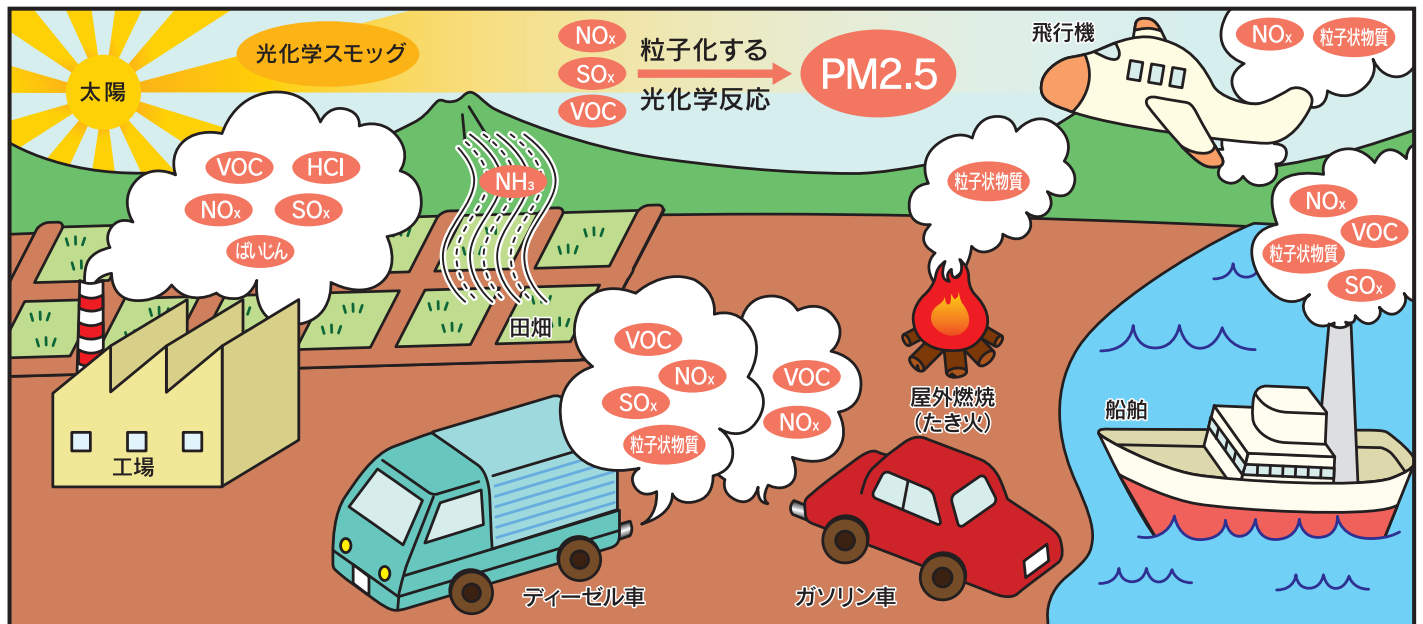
太陽

光化学スモッグ

$NO_x$
$SO_x$
VOC

粒子化する
光化学反応

PM2.5

飛行機

$NO_x$ 粒子状物質

VOC HCl
$NO_x$ $SO_x$
ばいじん

$NH_3$

粒子状物質

$NO_x$
VOC
粒子状物質
$SO_x$

田畑

VOC
$NO_x$
$SO_x$
粒子状物質

VOC
$NO_x$

屋外燃焼
(たき火)

船舶

工場

ディーゼル車

ガソリン車